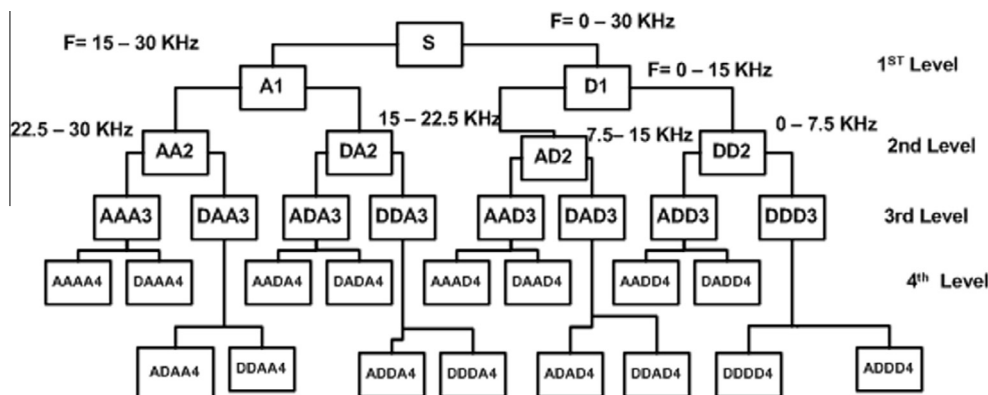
F= 0 – 30 KHz

F= 15 – 30 KHz

S

A1

D1

F= 0 – 15 KHz

1$^{ST}$ Level

22.5 – 30 KHz

15 – 22.5 KHz

7.5– 15 KHz

0 – 7.5 KHz

AA2

DA2

AD2

DD2

2nd Level

AAA3

DAA3

ADA3

DDA3

AAD3

DAD3

ADD3

DDD3

3rd Level

AAAA4

DAAA4

AADA4

DADA4

AAAD4

DAAD4

AADD4

DADD4

4$^{th}$ Level

ADAA4

DDAA4

ADDA4

DDDA4

ADAD4

DDAD4

DDDD4

ADDD4